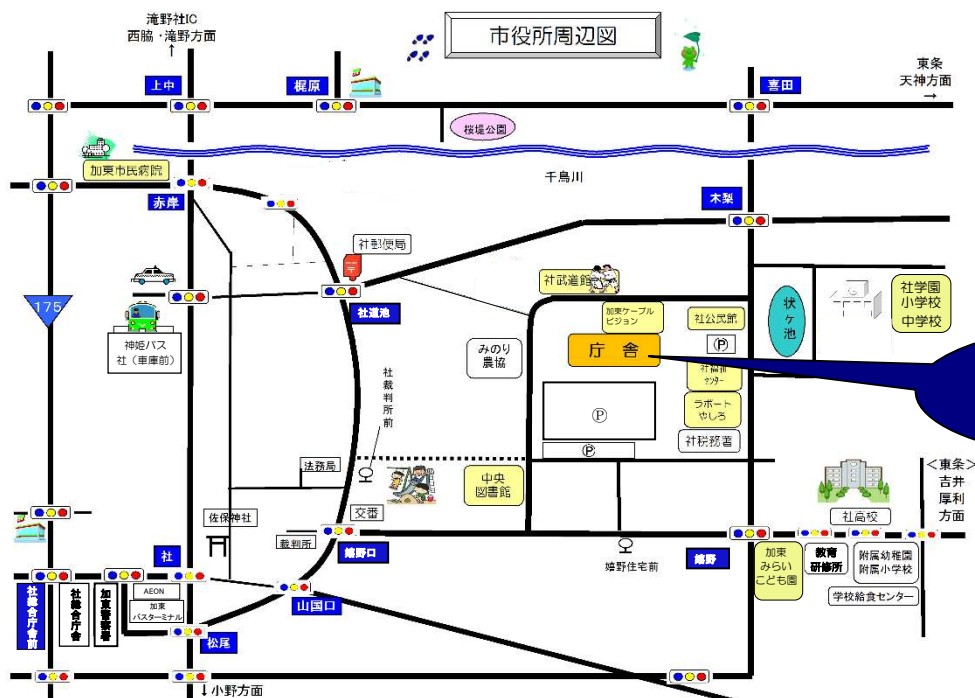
市役所周辺図

滝野社IC
西脇・滝野方面
↑

東条
天神方面
→

上中
梶原
喜田
桜塚公園
加東市民病院
千鳥川
赤岸
木梨
社郵便局
社武道館
175
社道池
加東ケーブルビジョン
社公民館
狀ヶ池
社学園
小学校
中学校
神姫バス
社（車庫前）
みのり農協
庁舎
Ⓟ
社福祉センター
ラポートやしろ
Ⓟ
社裁判所前
Ⓟ
社税務署
法務局
中央図書館
＜東条＞
吉井
厚利
方面
佐保神社
交番
社高校
裁判所
嬉野口
社
嬉野住宅前
嬉野
加東みらいこども園
教育研修所
附属幼稚園
附属小学校
社総合庁舎前
社総合庁舎
加東警察署
AEON
加東バスターミナル
山国口
学校給食センター
松尾
↓小野方面